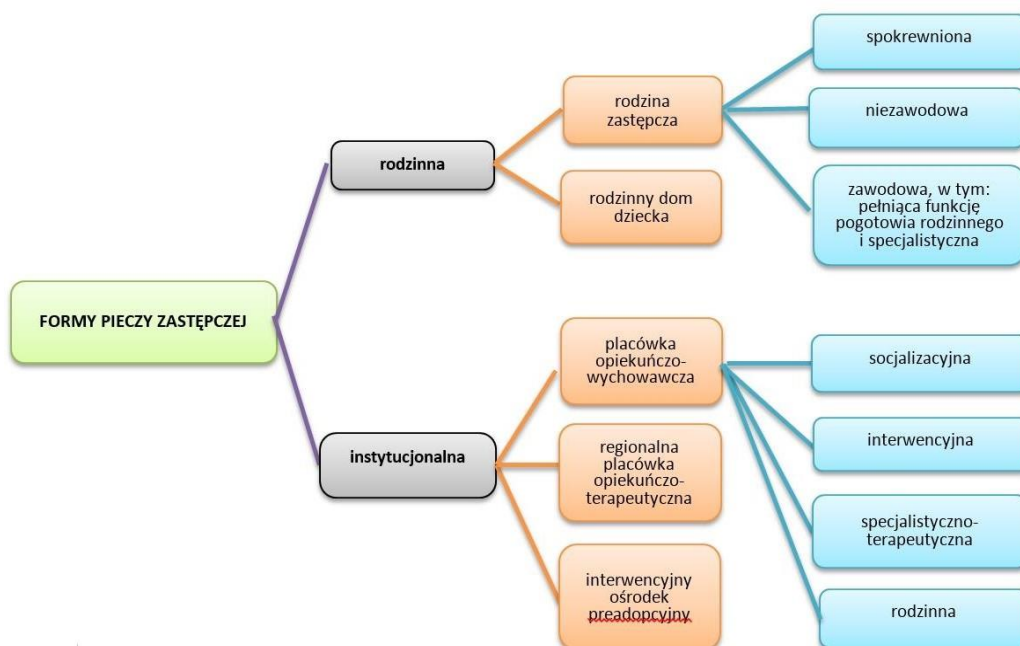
FORMY PIECZY ZASTĘPCZEJ

rodzinna

rodzina zastępcza

spokrewniona

niezawodowa

zawodowa, w tym: pełniąca funkcję pogotowia rodzinnego i specjalistyczna

rodzinny dom dziecka

instytucjonalna

placówka opiekuńczo-wychowawcza

socjalizacyjna

interwencyjna

specjalistyczno-terapeutyczna

rodzinna

regionalna placówka opiekuńczo-terapeutyczna

interwencyjny ośrodek preadopcyjny